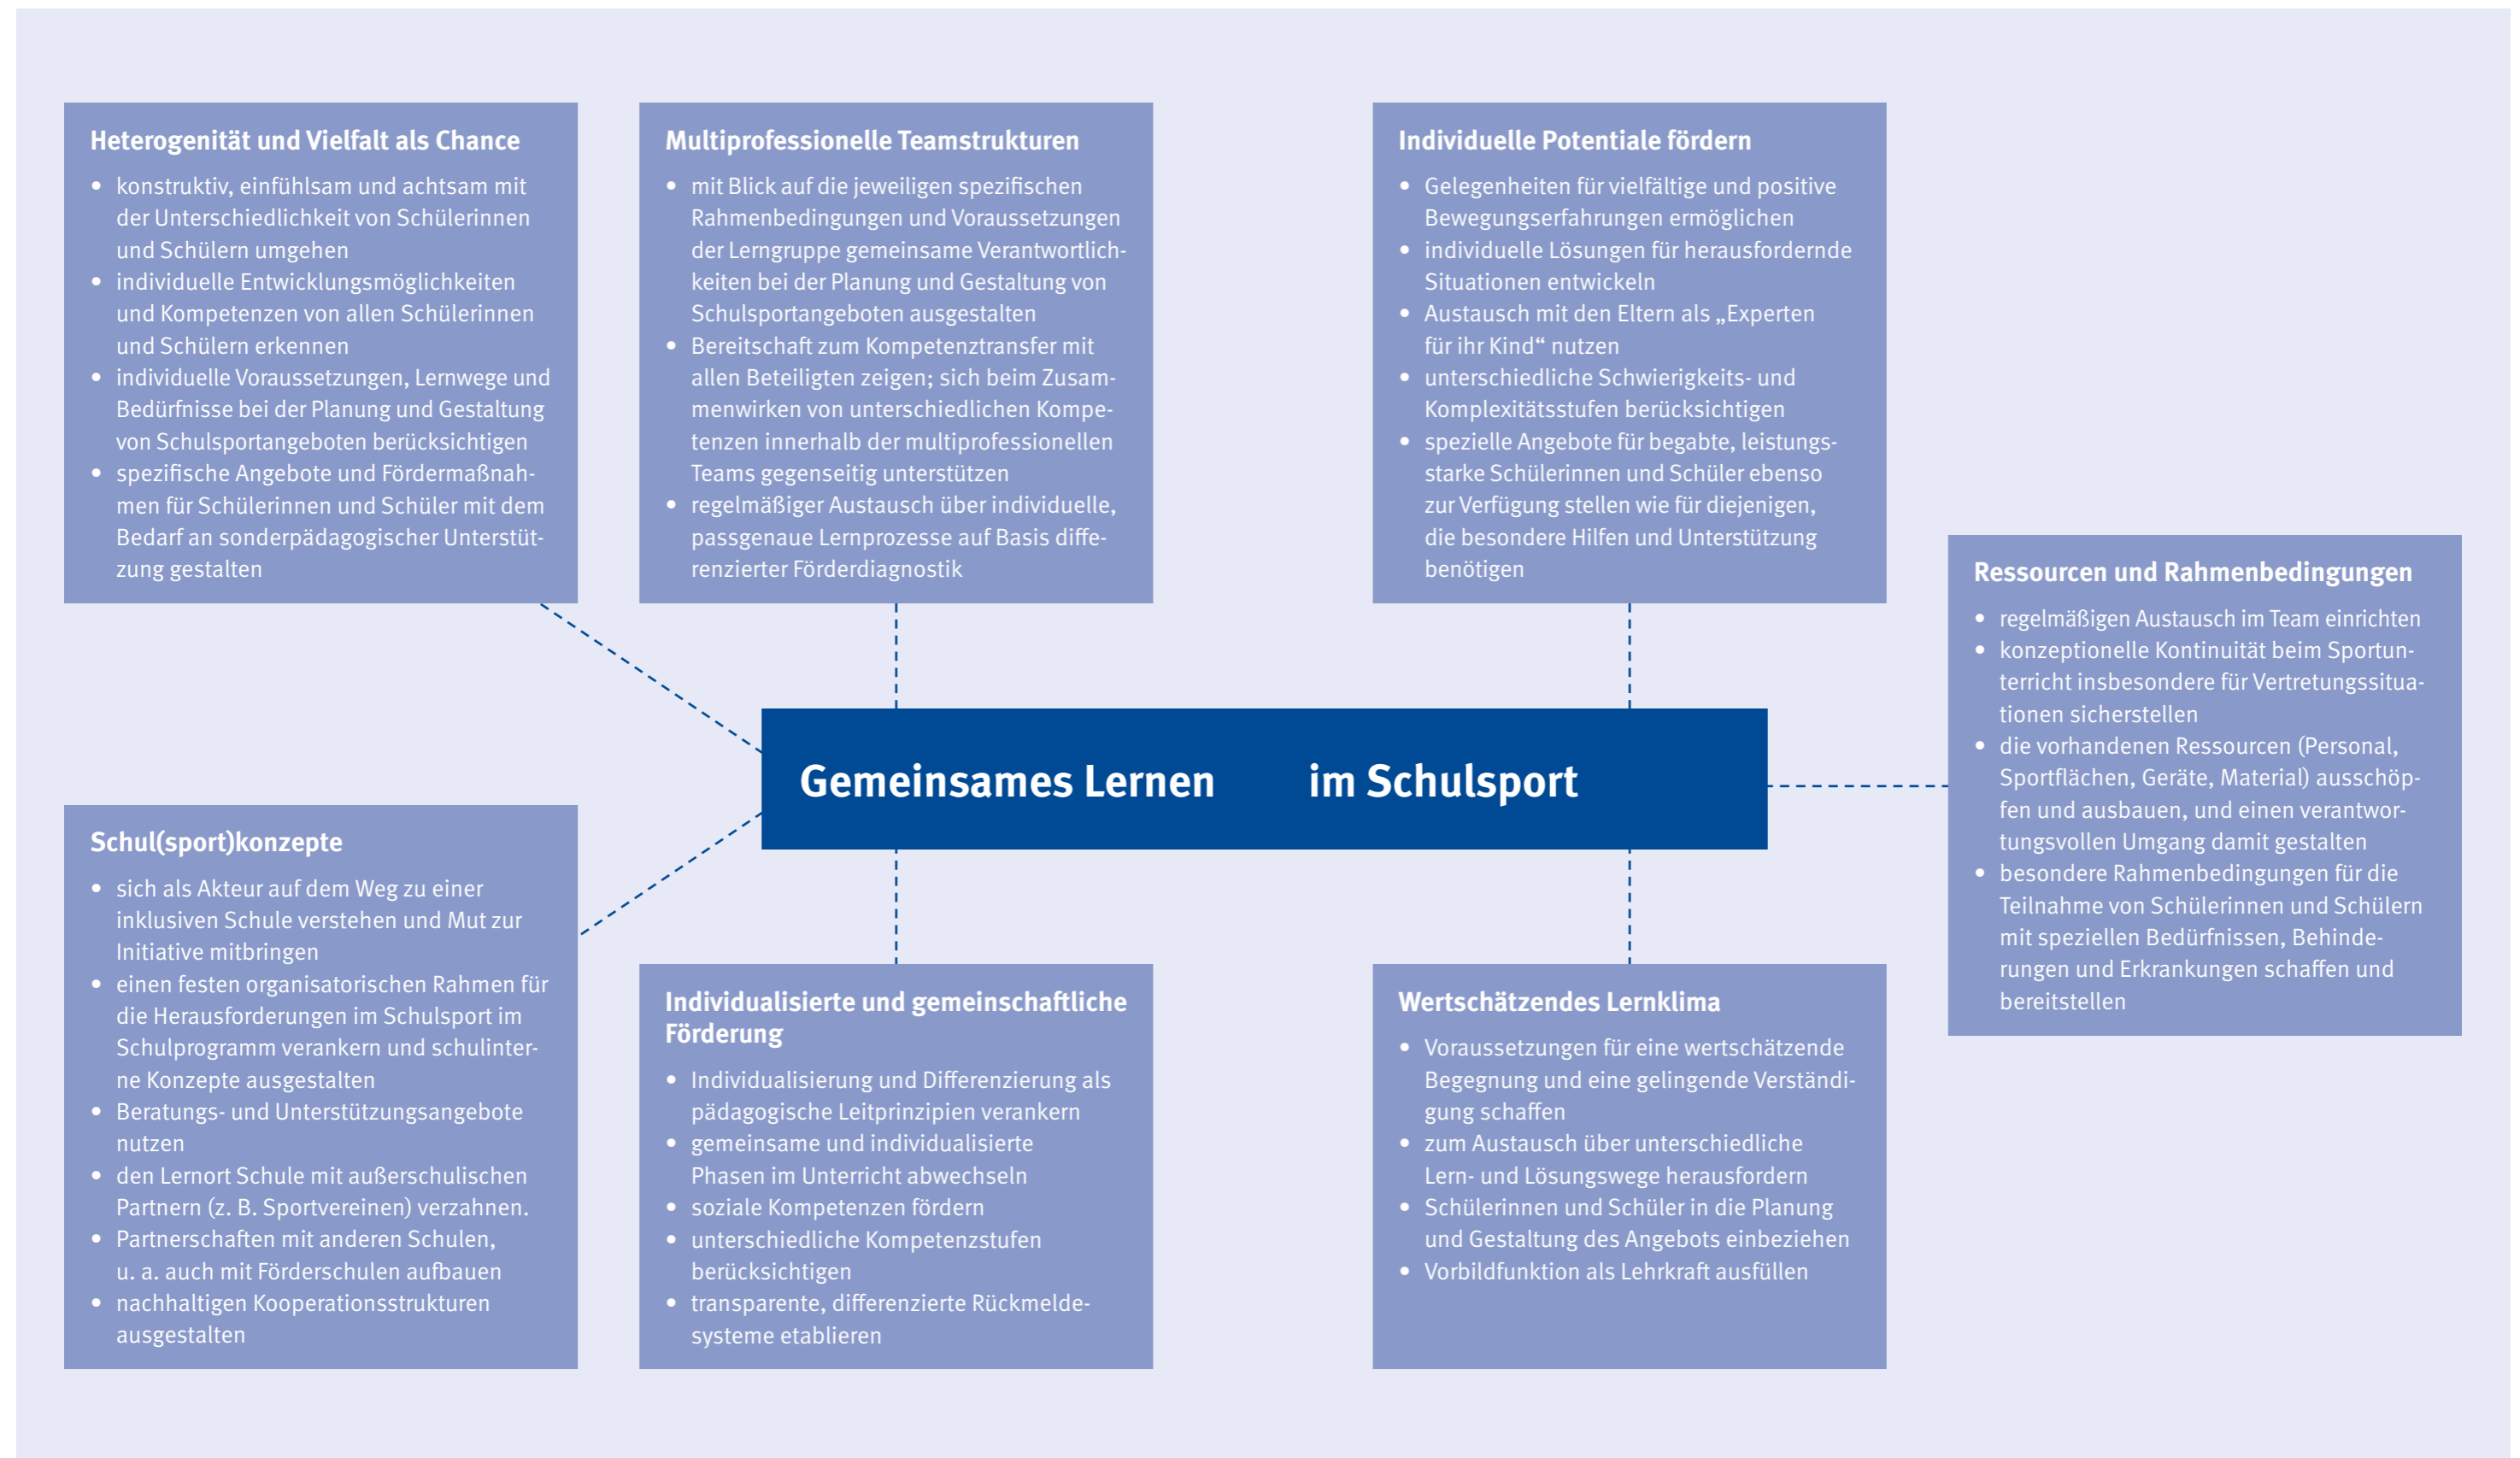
Heterogenität und Vielfalt als Chance

- konstruktiv, einfühlsam und achtsam mit der Unterschiedlichkeit von Schülerinnen und Schülern umgehen
- individuelle Entwicklungsmöglichkeiten und Kompetenzen von allen Schülerinnen und Schülern erkennen
- individuelle Voraussetzungen, Lernwege und Bedürfnisse bei der Planung und Gestaltung von Schulsportangeboten berücksichtigen
- spezifische Angebote und Fördermaßnahmen für Schülerinnen und Schüler mit dem Bedarf an sonderpädagogischer Unterstützung gestalten

Multiprofessionelle Teamstrukturen

- mit Blick auf die jeweiligen spezifischen Rahmenbedingungen und Voraussetzungen der Lerngruppe gemeinsame Verantwortlichkeiten bei der Planung und Gestaltung von Schulsportangeboten ausgestalten
- Bereitschaft zum Kompetenztransfer mit allen Beteiligten zeigen; sich beim Zusammenwirken von unterschiedlichen Kompetenzen innerhalb der multiprofessionellen Teams gegenseitig unterstützen
- regelmäßiger Austausch über individuelle, passgenaue Lernprozesse auf Basis differenzierter Förderdiagnostik

Individuelle Potentiale fördern

- Gelegenheiten für vielfältige und positive Bewegungserfahrungen ermöglichen
- individuelle Lösungen für herausfordernde Situationen entwickeln
- Austausch mit den Eltern als „Experten für ihr Kind“ nutzen
- unterschiedliche Schwierigkeits- und Komplexitätsstufen berücksichtigen
- spezielle Angebote für begabte, leistungsstarke Schülerinnen und Schüler ebenso zur Verfügung stellen wie für diejenigen, die besondere Hilfen und Unterstützung benötigen

Ressourcen und Rahmenbedingungen

- regelmäßigen Austausch im Team einrichten
- konzeptionelle Kontinuität beim Sportunterricht insbesondere für Vertretungssituationen sicherstellen
- die vorhandenen Ressourcen (Personal, Sportflächen, Geräte, Material) ausschöpfen und ausbauen, und einen verantwortungsvollen Umgang damit gestalten
- besondere Rahmenbedingungen für die Teilnahme von Schülerinnen und Schülern mit speziellen Bedürfnissen, Behinderungen und Erkrankungen schaffen und bereitstellen

Gemeinsames Lernen im Schulsport

Schul(sport)konzepte

- sich als Akteur auf dem Weg zu einer inklusiven Schule verstehen und Mut zur Initiative mitbringen
- einen festen organisatorischen Rahmen für die Herausforderungen im Schulsport im Schulprogramm verankern und schulinterne Konzepte ausgestalten
- Beratungs- und Unterstützungsangebote nutzen
- den Lernort Schule mit außerschulischen Partnern (z. B. Sportvereinen) verzahnen.
- Partnerschaften mit anderen Schulen, u. a. auch mit Förderschulen aufbauen
- nachhaltigen Kooperationsstrukturen ausgestalten

Individualisierte und gemeinschaftliche Förderung

- Individualisierung und Differenzierung als pädagogische Leitprinzipien verankern
- gemeinsame und individualisierte Phasen im Unterricht abwechseln
- soziale Kompetenzen fördern
- unterschiedliche Kompetenzstufen berücksichtigen
- transparente, differenzierte Rückmeldesysteme etablieren

Wertschätzendes Lernklima

- Voraussetzungen für eine wertschätzende Begegnung und eine gelingende Verständigung schaffen
- zum Austausch über unterschiedliche Lern- und Lösungswege herausfordern
- Schülerinnen und Schüler in die Planung und Gestaltung des Angebots einbeziehen
- Vorbildfunktion als Lehrkraft ausfüllen